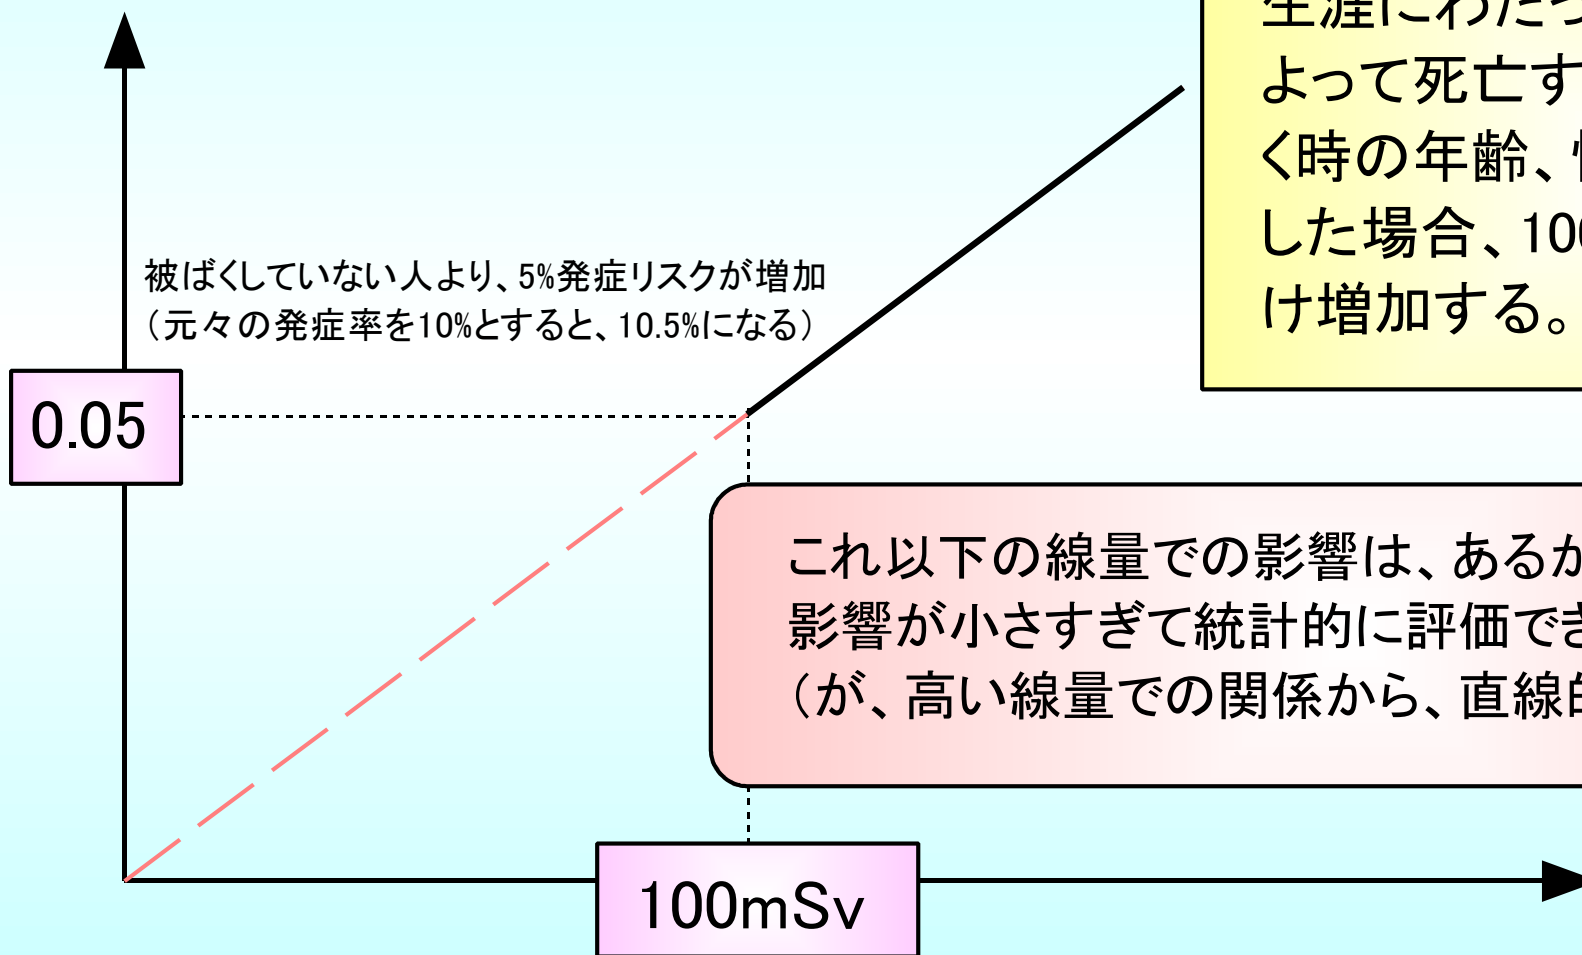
生涯にわた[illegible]
よって死亡す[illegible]
く時の年齢、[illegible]
した場合、10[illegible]
け増加する。

被ばくしていない人より、5%発症リスクが増加
（元々の発症率を10%とすると、10.5%になる）

0.05

これ以下の線量での影響は、あるか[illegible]
影響が小さすぎて統計的に評価でき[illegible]
（が、高い線量での関係から、直線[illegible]

100mSv